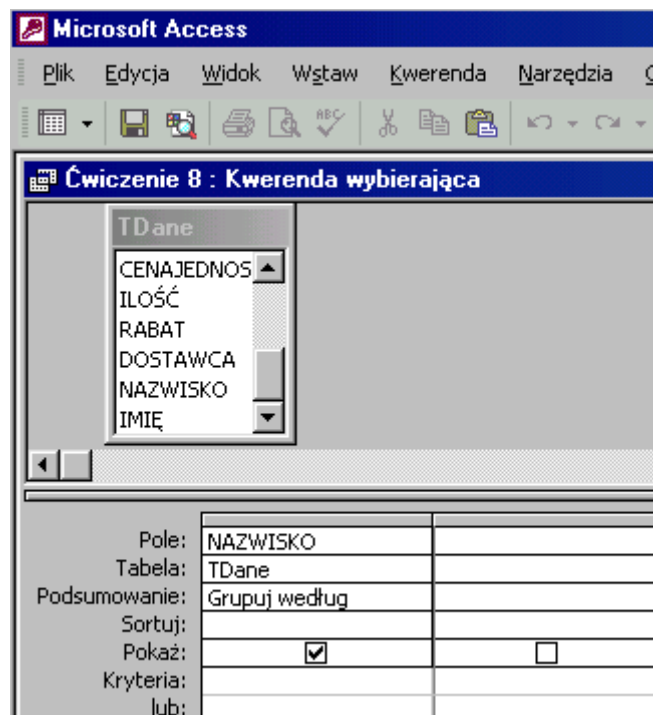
Microsoft Access

Plik Edycja Widok Wstaw Kwerenda Narzędzia

Ćwiczenie 8 : Kwerenda wybierająca

TDane
CENAJEDNOS
ILOŚĆ
RABAT
DOSTAWCA
NAZWISKO
IMIĘ

| | | |
|---|---|---|
| Pole: | NAZWISKO | |
| Tabela: | TDane | |
| Podsumowanie: | Grupuj według | |
| Sortuj: | | |
| Pokaż: | ☑ | ☐ |
| Kryteria: | | |
| lub: | | |